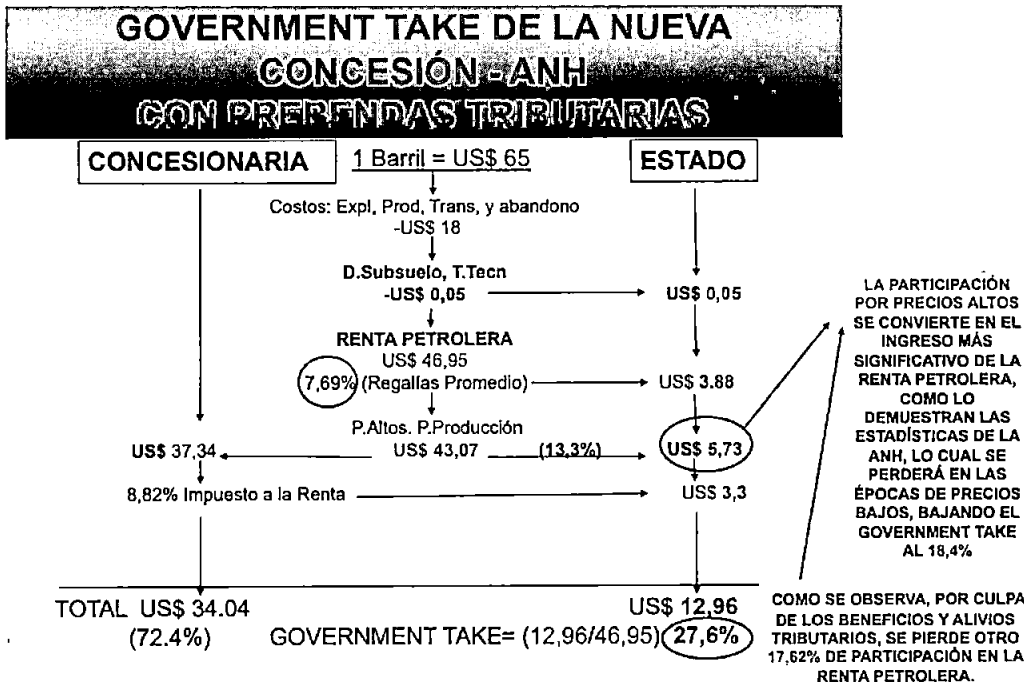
GOVERNMENT TAKE DE LA NUEVA CONCESIÓN - ANH CON PRERENDAS TRIBUTARIAS

CONCESIONARIA

1 Barril = US$ 65

ESTADO

Costos: Expl, Prod, Trans, y abandono -US$ 18

D.Subsuelo, T.Tecn -US$ 0,05

US$ 0,05

RENTA PETROLERA US$ 46,95

7,69% (Regalías Promedio)

US$ 3.88

P.Altos. P.Producción US$ 43,07

US$ 37,34

(13,3%)

US$ 5,73

8,82% Impuesto a la Renta

US$ 3,3

TOTAL US$ 34.04 (72.4%)

US$ 12,96

GOVERNMENT TAKE= (12,96/46,95) 27,6%

LA PARTICIPACIÓN POR PRECIOS ALTOS SE CONVIERTE EN EL INGRESO MÁS SIGNIFICATIVO DE LA RENTA PETROLERA, COMO LO DEMUESTRAN LAS ESTADÍSTICAS DE LA ANH, LO CUAL SE PERDERÁ EN LAS ÉPOCAS DE PRECIOS BAJOS, BAJANDO EL GOVERNMENT TAKE AL 18,4%

COMO SE OBSERVA, POR CULPA DE LOS BENEFICIOS Y ALIVIOS TRIBUTARIOS, SE PIERDE OTRO 17,62% DE PARTICIPACIÓN EN LA RENTA PETROLERA.